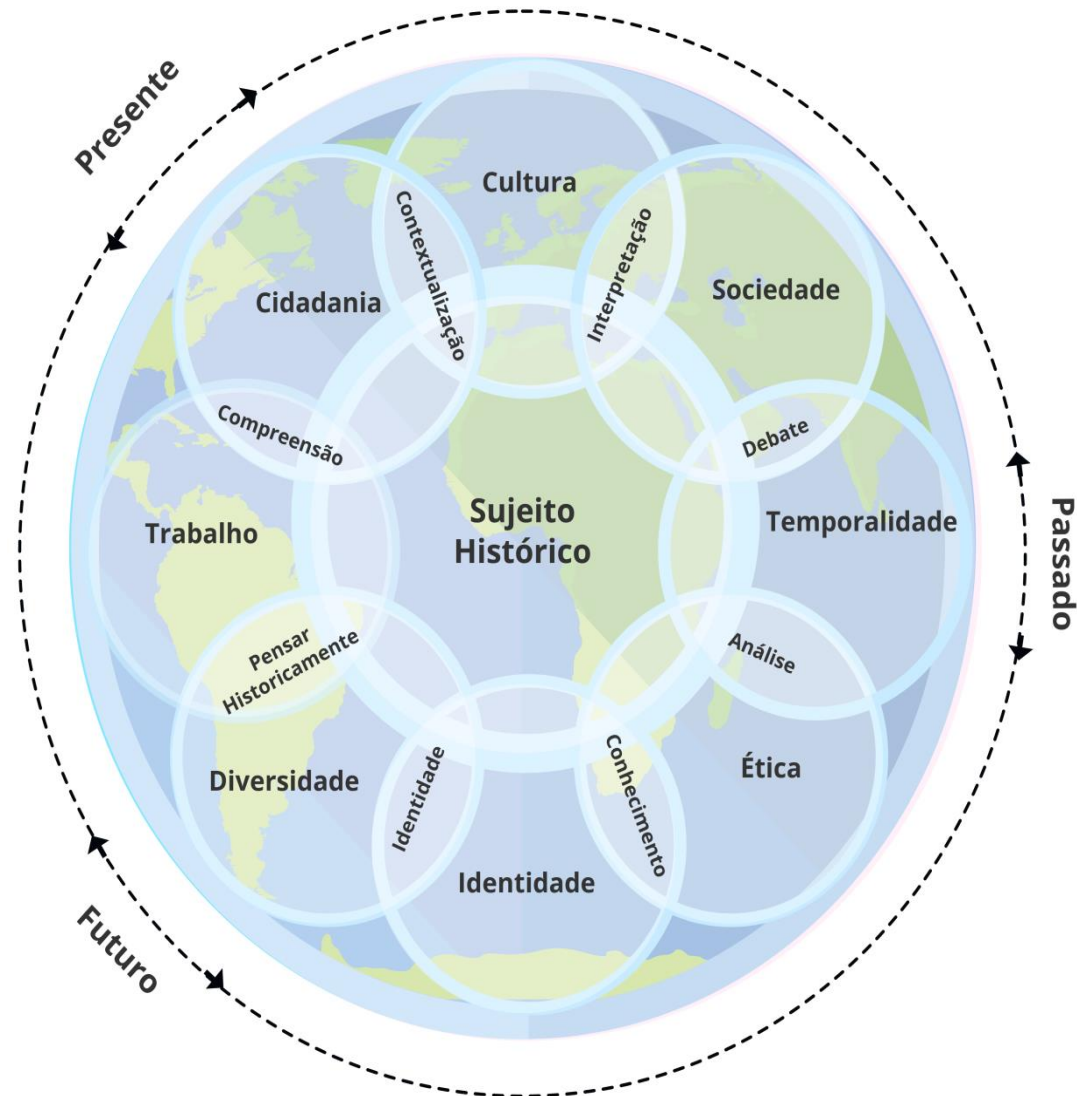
Presente

Cultura

Contextualização

Interpretação

Cidadania

Sociedade

Compreensão

Debate

Sujeito Histórico

Trabalho

Temporalidade

Passado

Pensar Historicamente

Análise

Diversidade

Identidade

Conhecimento

Ética

Identidade

Futuro